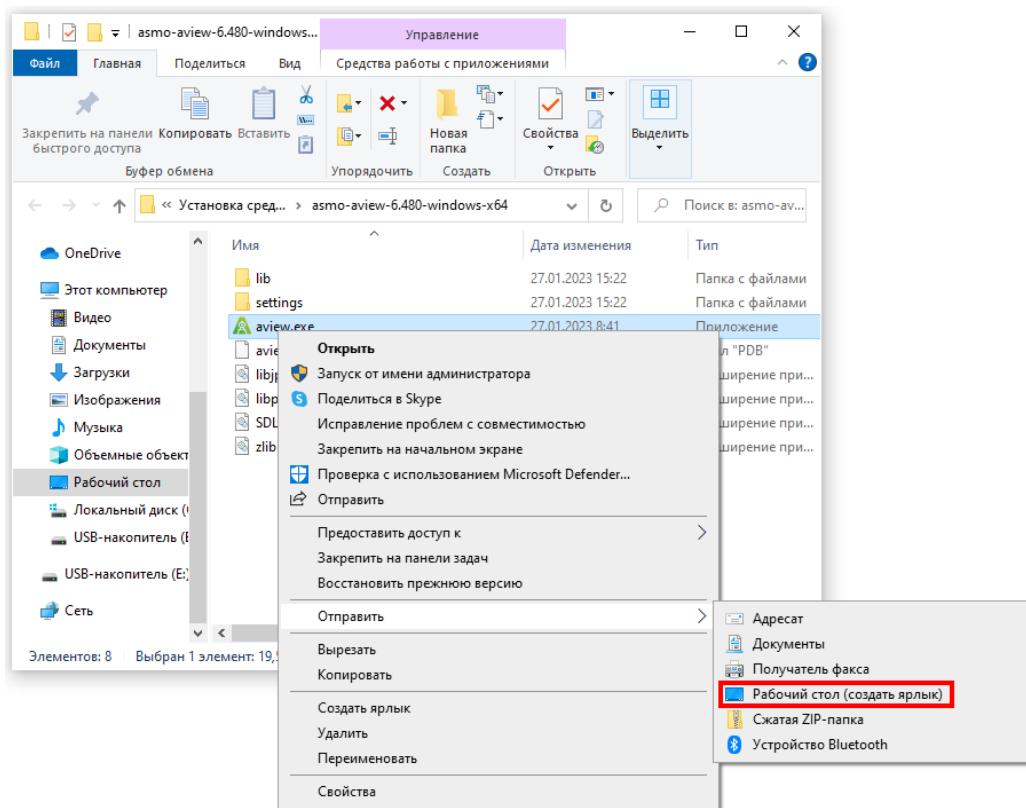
asmo-aview-6.480-windows...
Управление
Файл Главная Поделиться Вид Средства работы с приложениями

Закрепить на панели быстрого доступа
Копировать
Вставить
Буфер обмена
Упорядочить
Новая папка
Создать
Свойства
Открыть
Выделить

« Установка сред... › asmo-aview-6.480-windows-x64
Поиск в: asmo-av...

OneDrive
Этот компьютер
Видео
Документы
Загрузки
Изображения
Музыка
Объемные объект
Рабочий стол
Локальный диск (
USB-накопитель (
USB-накопитель (E:)
Сеть

| Имя | Дата изменения | Тип |
|---|---|---|
| lib | 27.01.2023 15:22 | Папка с файлами |
| settings | 27.01.2023 15:22 | Папка с файлами |
| aview.exe | 27.01.2023 8:41 | Приложение |
| avie | | л "PDB" |
| libjp | | ширение при... |
| libp | | ширение при... |
| SDL | | ширение при... |
| zlib | | ширение при... |

Открыть
Запуск от имени администратора
Поделиться в Skype
Исправление проблем с совместимостью
Закрепить на начальном экране
Проверка с использованием Microsoft Defender...
Отправить
Предоставить доступ к
Закрепить на панели задач
Восстановить прежнюю версию
Отправить
Вырезать
Копировать
Создать ярлык
Удалить
Переименовать
Свойства

Адресат
Документы
Получатель факса
Рабочий стол (создать ярлык)
Сжатая ZIP-папка
Устройство Bluetooth

Элементов: 8 Выбран 1 элемент: 19,